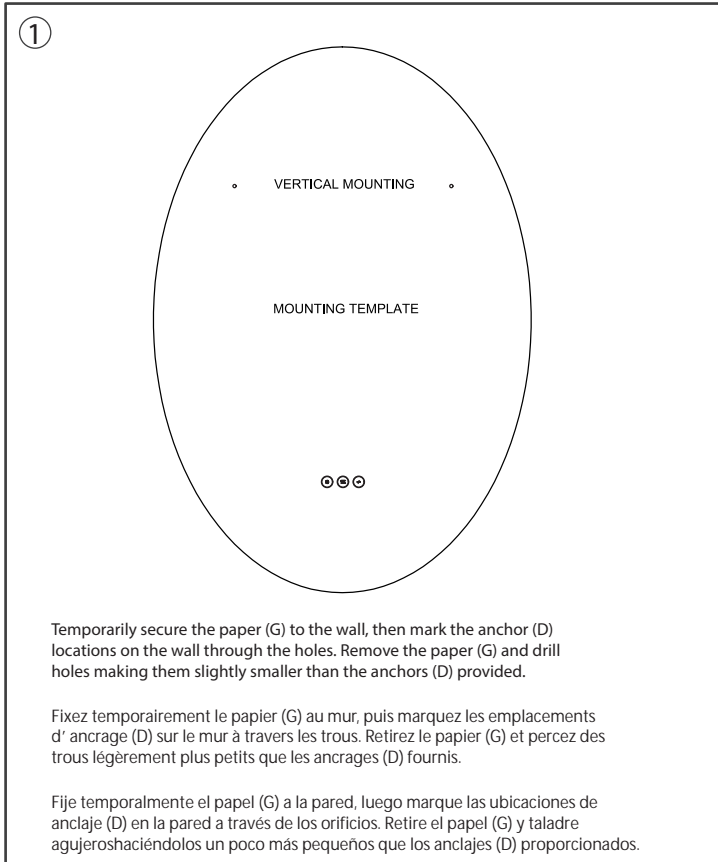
①

VERTICAL MOUNTING

MOUNTING TEMPLATE

Temporarily secure the paper (G) to the wall, then mark the anchor (D) locations on the wall through the holes. Remove the paper (G) and drill holes making them slightly smaller than the anchors (D) provided.

Fixez temporairement le papier (G) au mur, puis marquez les emplacements d' ancrage (D) sur le mur à travers les trous. Retirez le papier (G) et percez des trous légèrement plus petits que les ancrages (D) fournis.

Fije temporalmente el papel (G) a la pared, luego marque las ubicaciones de anclaje (D) en la pared a través de los orificios. Retire el papel (G) y taladre agujeroshaciéndolos un poco más pequeños que los anclajes (D) proporcionados.